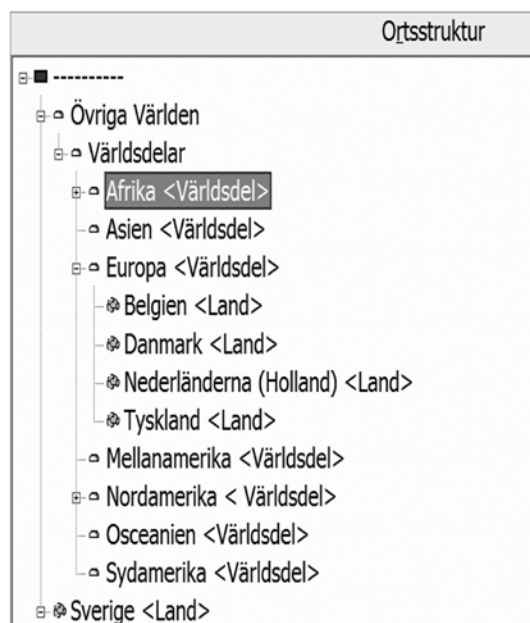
Ortsstruktur

----------
Övriga Världen
Världsdelar
Afrika <Världsdel>
Asien <Världsdel>
Europa <Världsdel>
Belgien <Land>
Danmark <Land>
Nederländerna (Holland) <Land>
Tyskland <Land>
Mellanamerika <Världsdel>
Nordamerika < Världsdel>
Osceanien <Världsdel>
Sydamerika <Världsdel>
Sverige <Land>